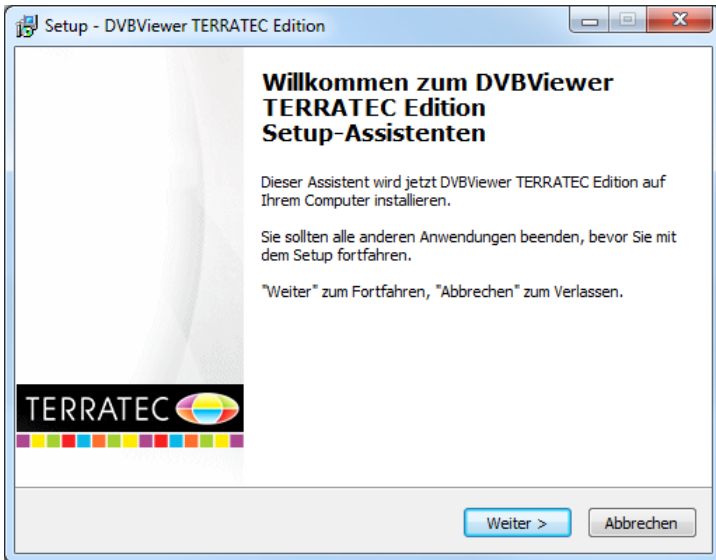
Setup - DVBViewer TERRATEC Edition

Willkommen zum DVBViewer TERRATEC Edition Setup-Assistenten

Dieser Assistent wird jetzt DVBViewer TERRATEC Edition auf Ihrem Computer installieren.

Sie sollten alle anderen Anwendungen beenden, bevor Sie mit dem Setup fortfahren.

"Weiter" zum Fortfahren, "Abbrechen" zum Verlassen.

TERRATEC

Weiter >

Abbrechen